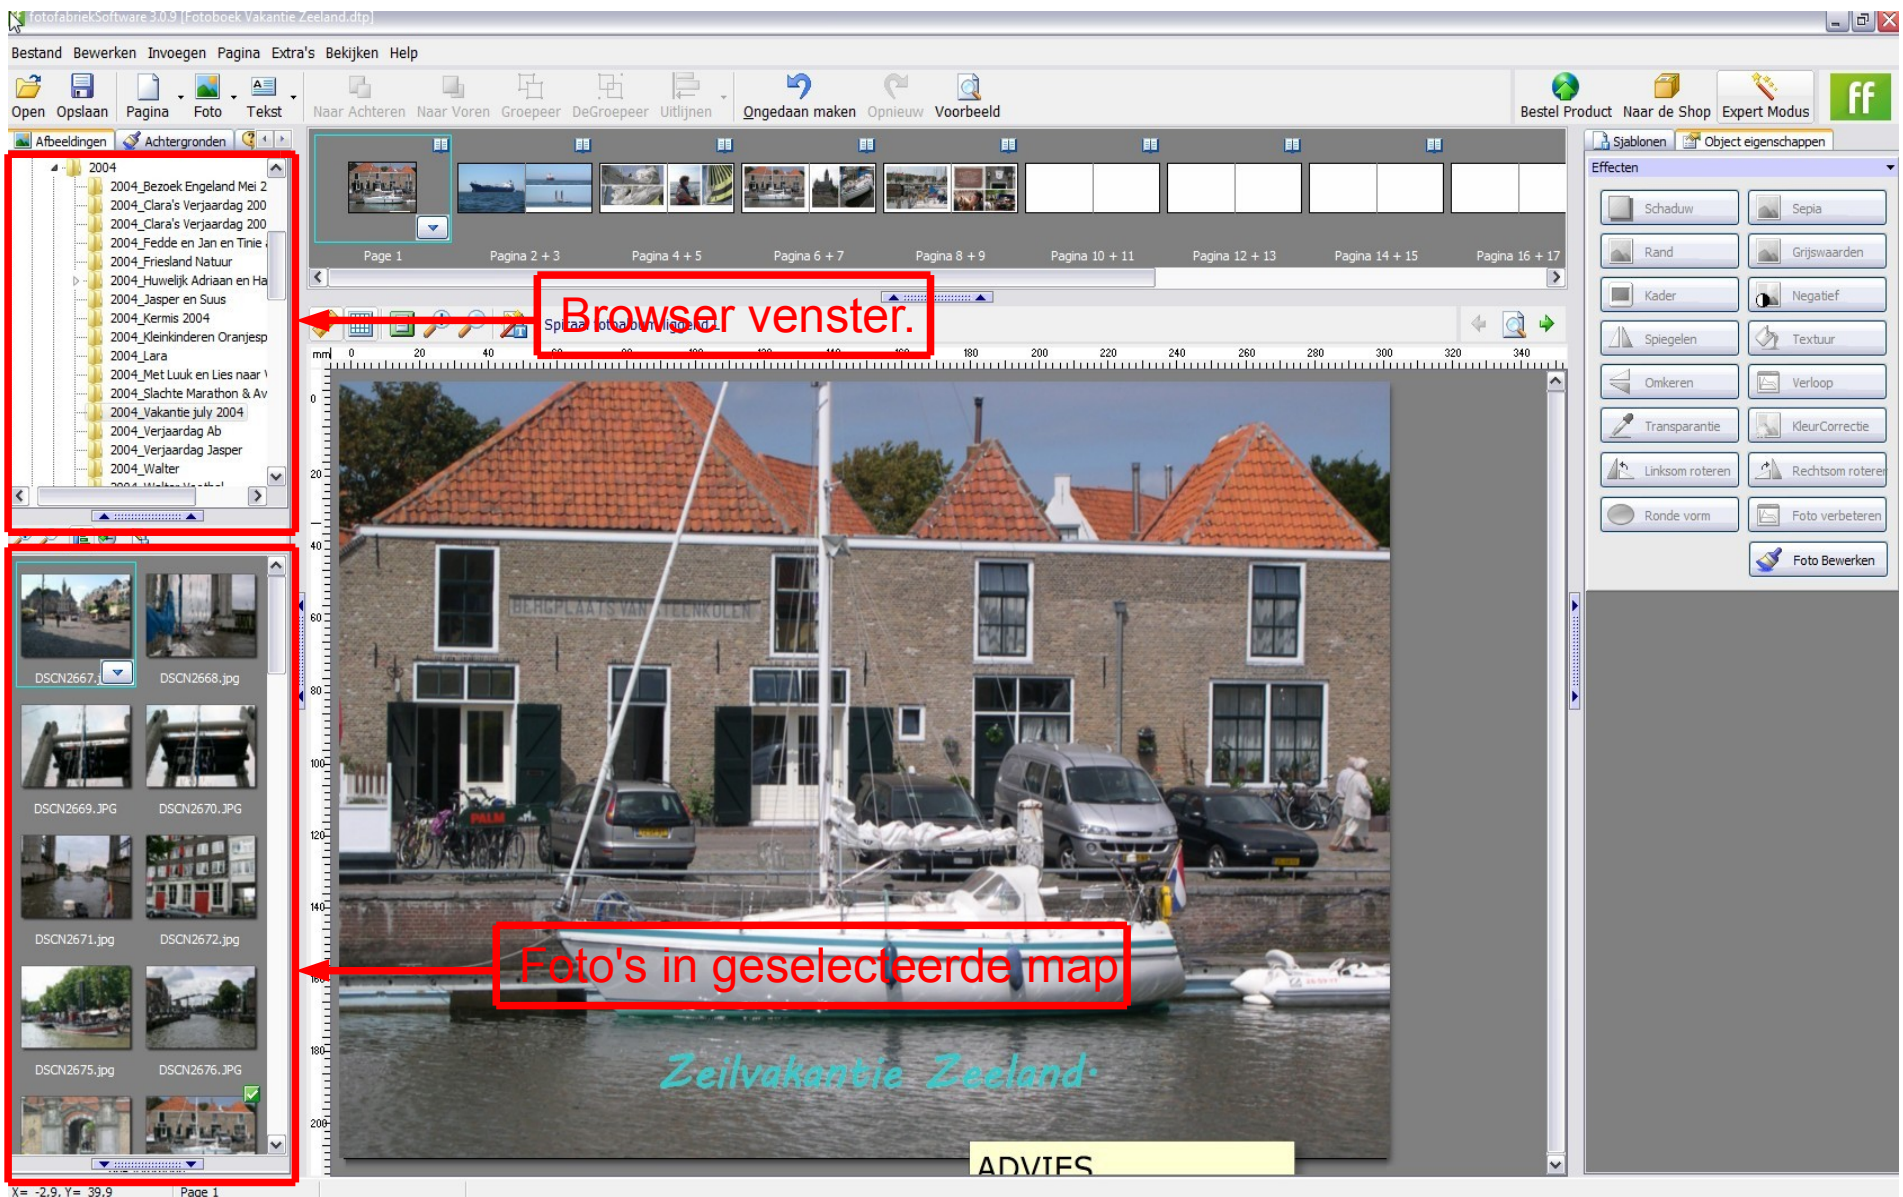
fotofabriekSoftware 3.0.9 [Fotoboek Vakantie Zeeland.dtp]

Bestand Bewerken Invoegen Pagina Extra's Bekijken Help

Open Opslaan Pagina Foto Tekst Naar Achteren Naar Voren Groepeer DeGroepeer Uitlijnen Ongedaan maken Opnieuw Voorbeeld Bestel Product Naar de Shop Expert Modus

Afbeeldingen Achtergronden

2004
2004_Bezoek Engeland Mei 2
2004_Clara's Verjaardag 200
2004_Clara's Verjaardag 200
2004_Fedde en Jan en Tinie
2004_Friesland Natuur
2004_Huwelijk Adriaan en Ha
2004_Jasper en Suus
2004_Kermis 2004
2004_Kleinkinderen Oranjesp
2004_Lara
2004_Met Luuk en Lies naar
2004_Slachte Marathon & Av
2004_Vakantie july 2004
2004_Verjaardag Ab
2004_Verjaardag Jasper
2004_Walter

DSCN2667.j DSCN2668.jpg
DSCN2669.JPG DSCN2670.JPG
DSCN2671.jpg DSCN2672.jpg
DSCN2675.jpg DSCN2676.JPG

Page 1 Pagina 2 + 3 Pagina 4 + 5 Pagina 6 + 7 Pagina 8 + 9 Pagina 10 + 11 Pagina 12 + 13 Pagina 14 + 15 Pagina 16 + 17

Browser venster.

Spraa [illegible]

mm 0 20 40 180 200 220 240 260 280 300 320 340

0 20 40 60 80 100 120 140 180 200

BERGPLAATS VAN STEENKOLEN

PALM

Foto's in geselecteerde map

Zeilvakantie Zeeland

ADVIES

Sjablonen Object eigenschappen
Effecten
Schaduw Sepia
Rand Grijswaarden
Kader Negatief
Spiegelen Textuur
Omkeren Verloop
Transparantie KleurCorrectie
Linksom roteren Rechtsom roteren
Ronde vorm Foto verbeteren
Foto Bewerken

X= -2.9, Y= 39.9 Page 1